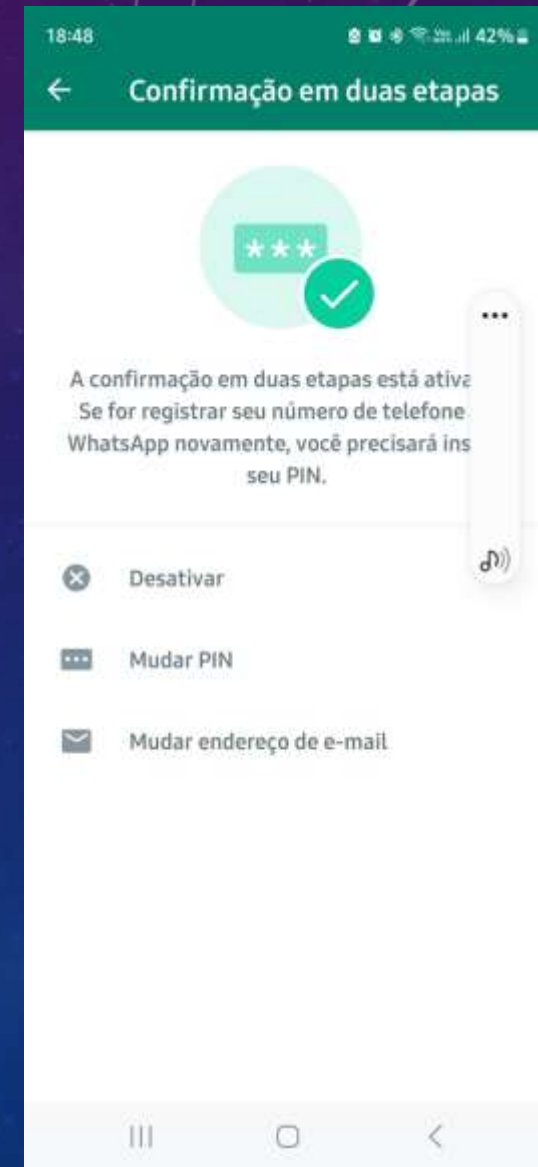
18:48

42%

Confirmação em duas etapas

***

A confirmação em duas etapas está ativa Se for registrar seu número de telefone WhatsApp novamente, você precisará ins seu PIN.

Desativar

Mudar PIN

Mudar endereço de e-mail